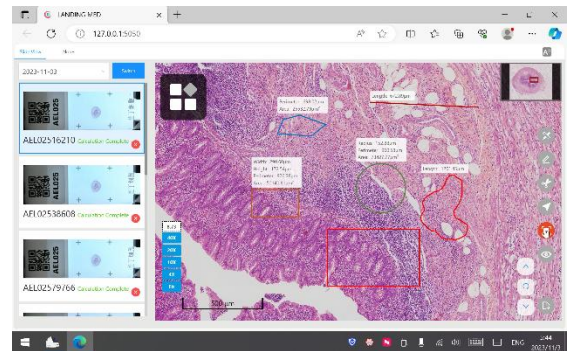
LANDING MED
127.0.0.1:5050
2023-11-03
Select
AEL02516210 Conversion Complete
AEL02538608 Conversion Complete
AEL02579766 Conversion Complete
Length: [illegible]
Radius: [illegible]
Perimeter: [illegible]
Area: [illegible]
Length: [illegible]
40X
20X
10X
5X
2X
500 μm
ENG
2023/11/3